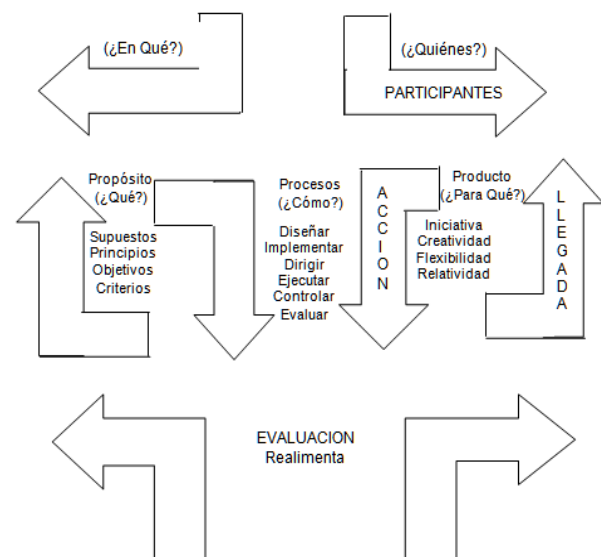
(¿En Qué?)

(¿Quiénes?)

PARTICIPANTES

Propósito
(¿Qué?)

Supuestos
Principios
Objetivos
Criterios

Procesos
(¿Cómo?)

Diseñar
Implementar
Dirigir
Ejecutar
Controlar
Evaluar

A
C
C
I
O
N

Producto
(¿Para Qué?)

Iniciativa
Creatividad
Flexibilidad
Relatividad

L
L
E
G
A
D
A

EVALUACION
Realimenta